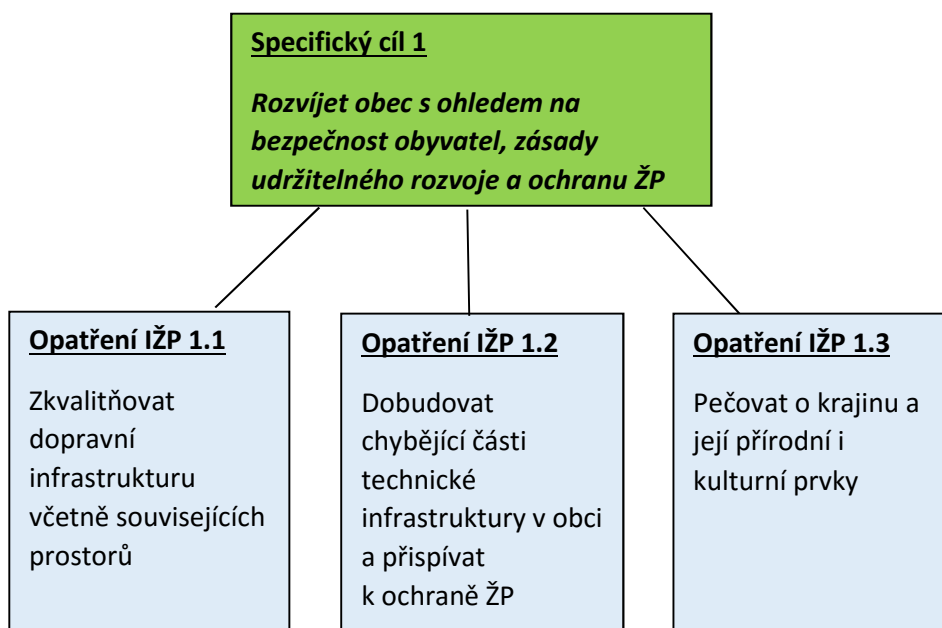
Specifický cíl 1

Rozvíjet obec s ohledem na bezpečnost obyvatel, zásady udržitelného rozvoje a ochranu ŽP

Opatření IŽP 1.1

Zkvalitňovat dopravní infrastrukturu včetně souvisejících prostorů

Opatření IŽP 1.2

Dobudovat chybějící části technické infrastruktury v obci a přispívat k ochraně ŽP

Opatření IŽP 1.3

Pečovat o krajinu a její přírodní i kulturní prvky